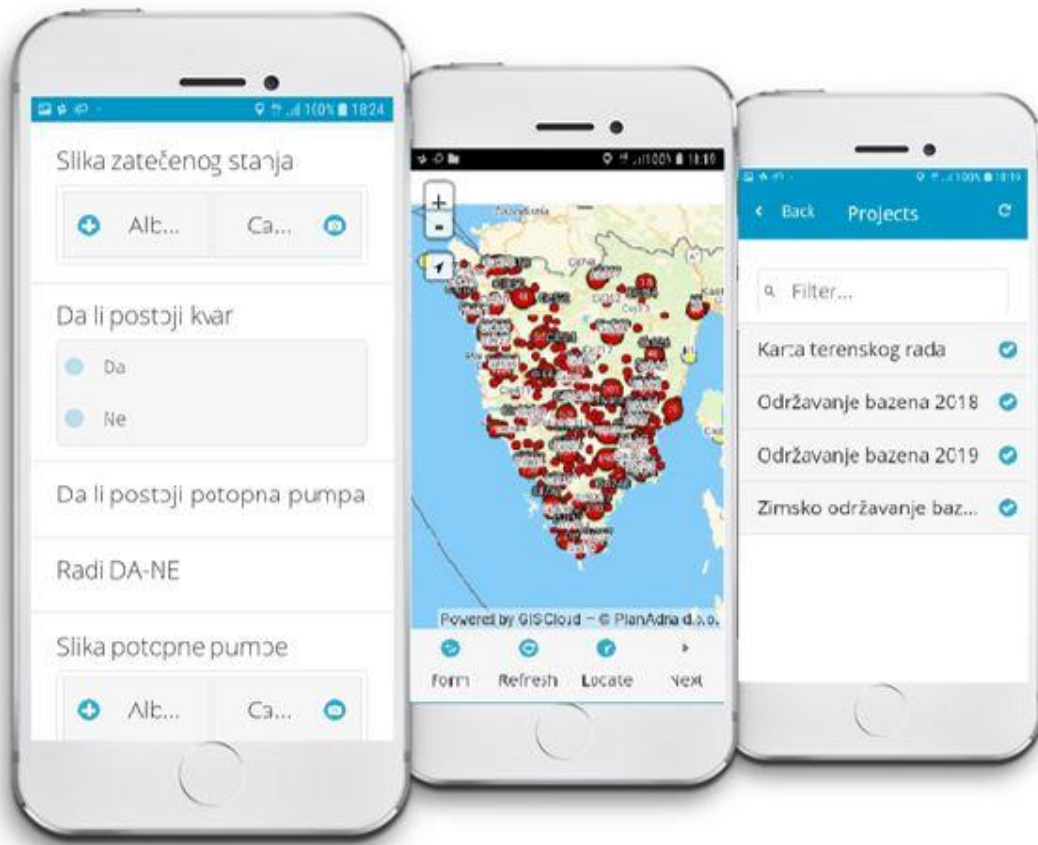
100% 18:24

Slika zatečenog stanja

Alb... Ca...

Da li postoji kvar

Da

Ne

Da li postoji potopna pumpa

Radi DA-NE

Slika potopne pumpe

Alb... Ca...

100% 18:19

+

-

Powered by GIS Cloud – © PlanAdria d.o.o.

Form Refresh Locate Next

100% 18:19

Back Projects

Filter...

Karta terenskog rada

Održavanje bazena 2018

Održavanje bazena 2019

Zimsko održavanje baz...